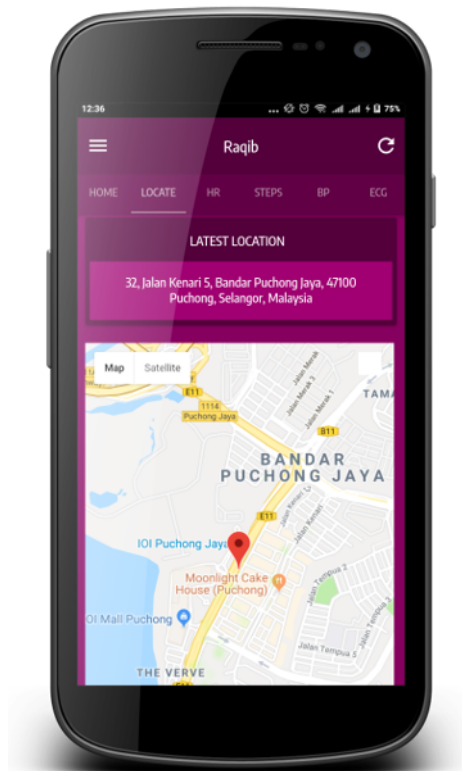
12:36

75%

Raqib

HOME LOCATE HR STEPS BP ECG

LATEST LOCATION

32, Jalan Kenari 5, Bandar Puchong Jaya, 47100 Puchong, Selangor, Malaysia

Map Satellite

E11

1114

Puchong Jaya

Jalan Merak

Jalan Merak 3

Jalan Merbok 2

TAMA

B11

BANDAR PUCHONG JAYA

E11

Jalan Kenari 17

IOI Puchong Jaya

Moonlight Cake House (Puchong)

IOI Mall Puchong

Jalan Tempua 2

Jalan Tempua 3

Jalan Tempua 5

THE VERVE